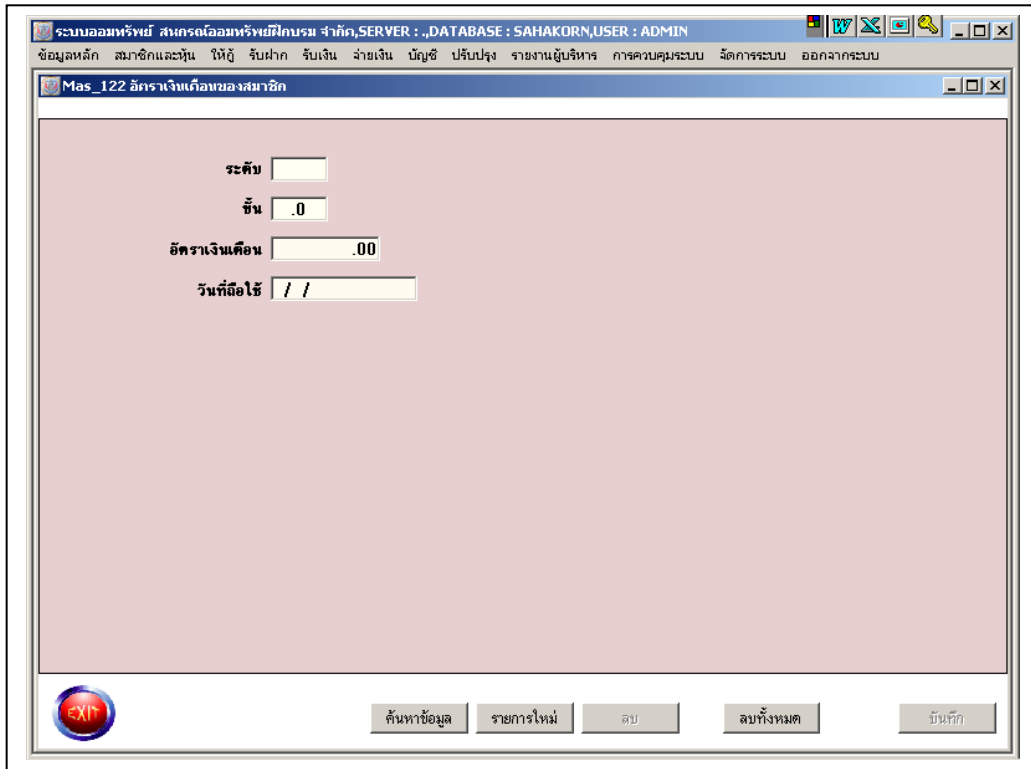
ระบบออมทรัพย์ สหกรณ์ออมทรัพย์ฝึกบรม จำกัด,SERVER : .,DATABASE : SAHAKORN,USER : ADMIN

ข้อมูลหลัก สมาชิกและหุ้น ให้กู้ รับฝาก รับเงิน จ่ายเงิน บัญชี ปรับปรุง รายงานผู้บริหาร การควบคุมระบบ จัดการระบบ ออกจากระบบ

Mas_122 อัตราเงินเดือนของสมาชิก

ระดับ

ชั้น .0

อัตราเงินเดือน .00

วันที่ถือใช้ / /

EXIT

ค้นหาข้อมูล รายการใหม่ ลบ ลบทั้งหมด บันทึก